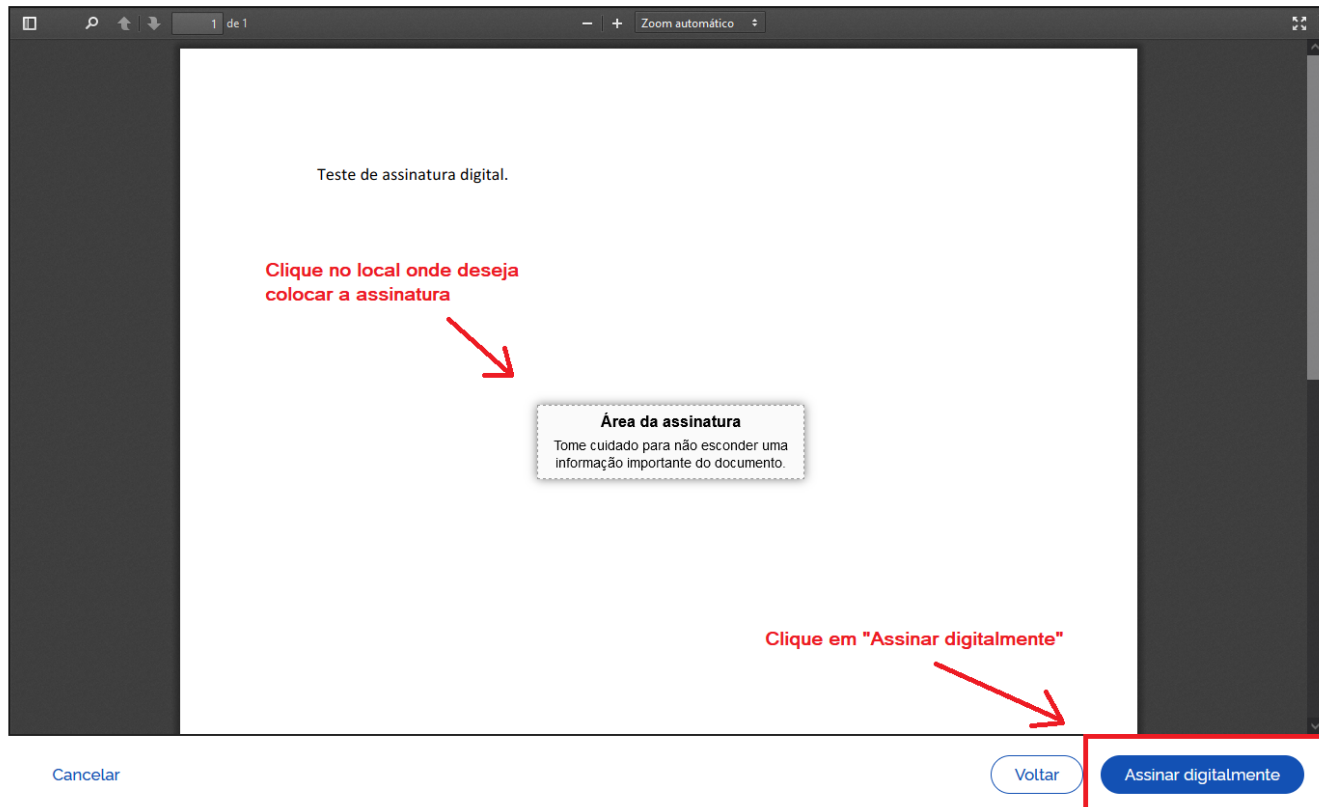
1 de 1

− + Zoom automático

Teste de assinatura digital.

Clique no local onde deseja colocar a assinatura

Área da assinatura
Tome cuidado para não esconder uma informação importante do documento.

Clique em "Assinar digitalmente"

Cancelar

Voltar

Assinar digitalmente